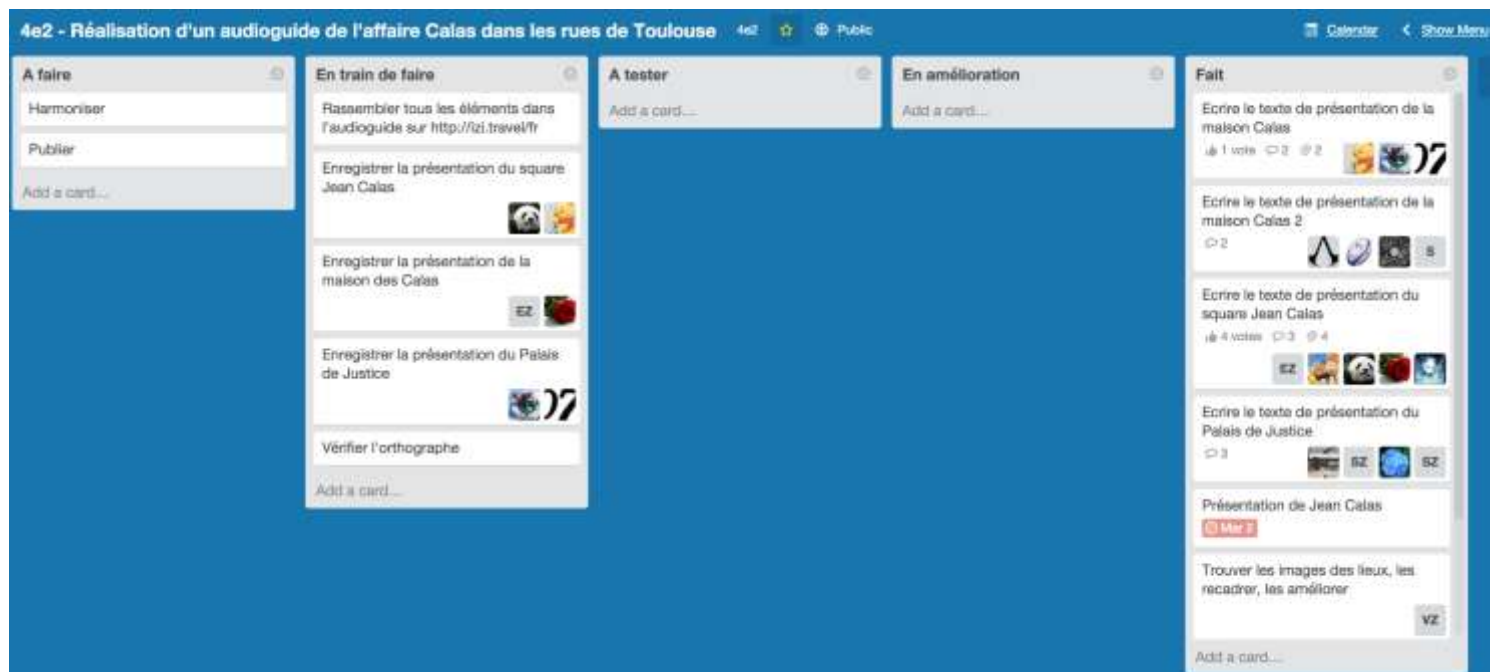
4e2 - Réalisation d'un audioguide de l'affaire Calas dans les rues de Toulouse 4e2 Public

Calendar < Show Menu

A faire

Harmoniser

Publier

Add a card...

En train de faire

Rassembler tous les éléments dans l'audioguide sur http://izi.travel/fr

Enregistrer la présentation du square Jean Calas

Enregistrer la présentation de la maison des Calas

EZ

Enregistrer la présentation du Palais de Justice

Vérifier l'orthographe

Add a card...

A tester

Add a card...

En amélioration

Add a card...

Fait

Ecrire le texte de présentation de la maison Calas

1 vote 2 2

Ecrire le texte de présentation de la maison Calas 2

2

S

Ecrire le texte de présentation du square Jean Calas

4 votes 3 4

EZ

Ecrire le texte de présentation du Palais de Justice

3

SZ SZ

Présentation de Jean Calas

Mar 2

Trouver les images des lieux, les recadrer, les améliorer

VZ

Add a card...